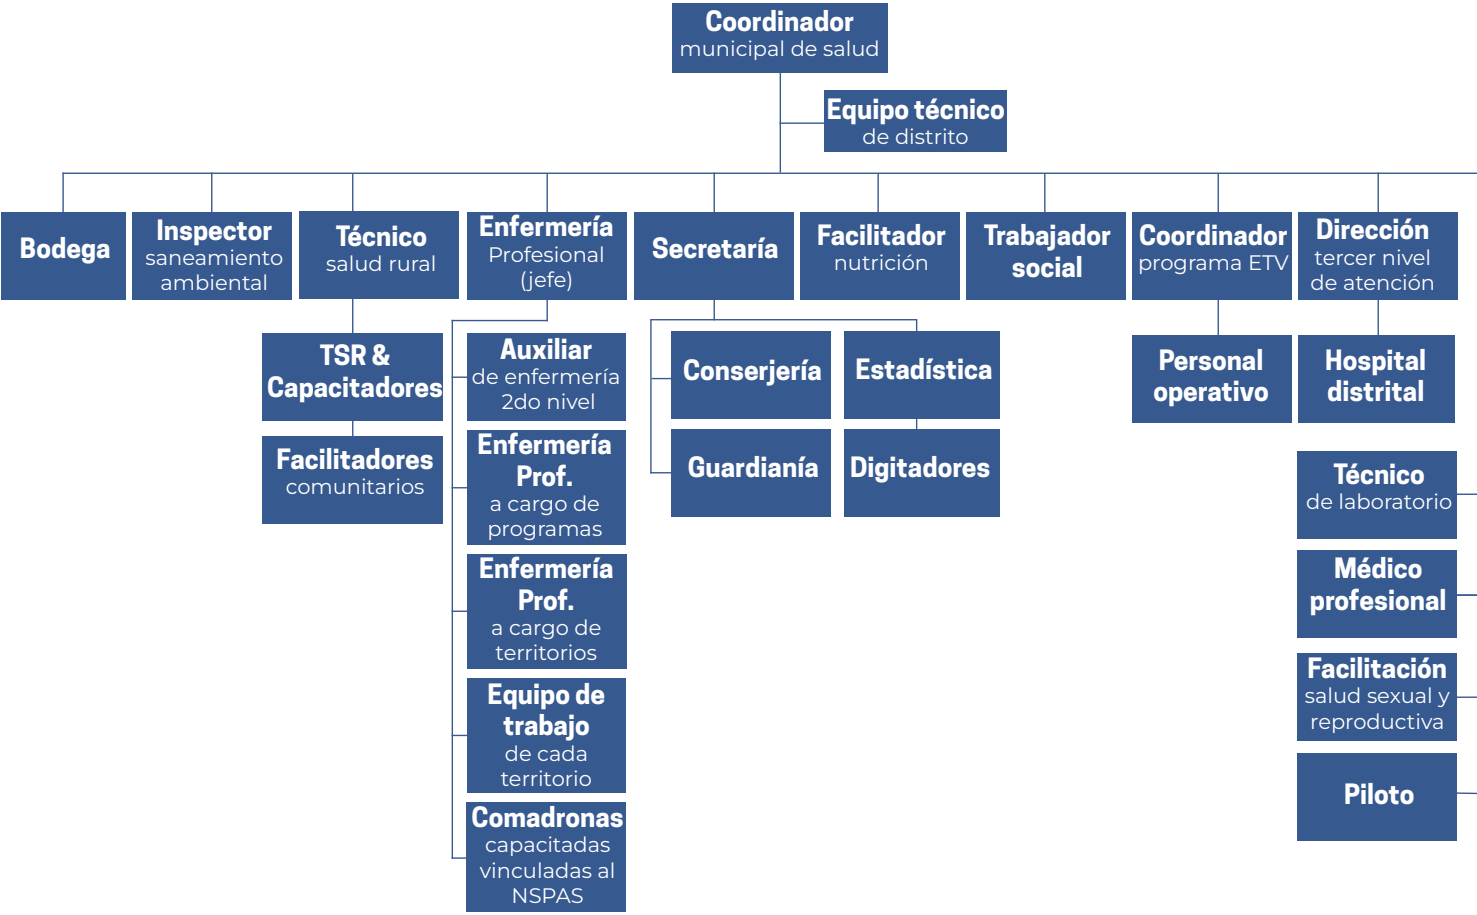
Coordinador municipal de salud

Equipo técnico de distrito

Bodega

Inspector saneamiento ambiental

Técnico salud rural

TSR & Capacitadores

Facilitadores comunitarios

Enfermería Profesional (jefe)

Auxiliar de enfermería 2do nivel

Enfermería Prof. a cargo de programas

Enfermería Prof. a cargo de territorios

Equipo de trabajo de cada territorio

Comadronas capacitadas vinculadas al NSPAS

Secretaría

Conserjería

Estadística

Guardianía

Digitadores

Facilitador nutrición

Trabajador social

Coordinador programa ETV

Personal operativo

Dirección tercer nivel de atención

Hospital distrital

Técnico de laboratorio

Médico profesional

Facilitación salud sexual y reproductiva

Piloto